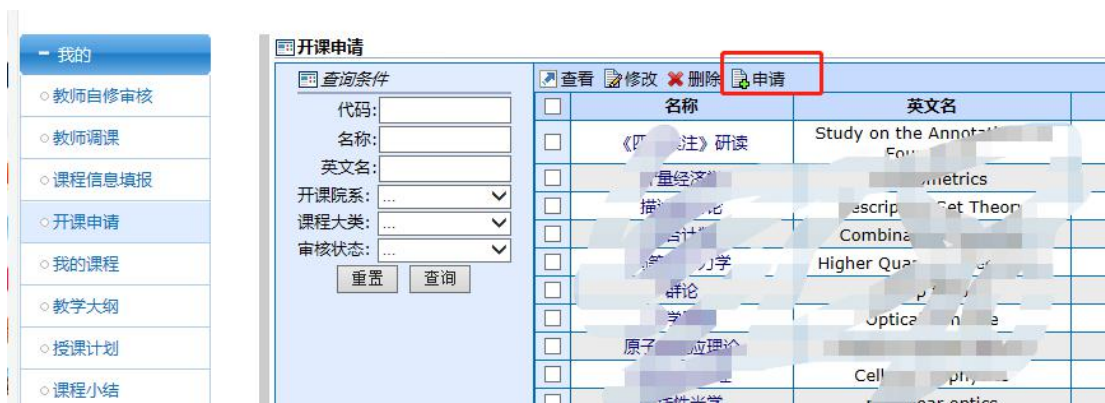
- 我的
○教师自修审核
○教师调课
○课程信息填报
○开课申请
○我的课程
○教学大纲
○授课计划
○课程小结

开课申请

查询条件
代码:
名称:
英文名:
开课院系: ...
课程大类: ...
审核状态: ...
重置 查询

查看 修改 删除 申请

| | 名称 | 英文名 |
|---|---|---|
| | 《四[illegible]注》研读 | Study on the Annotat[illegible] Fou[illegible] |
| | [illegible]量经济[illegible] | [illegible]ometrics |
| | 描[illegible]论 | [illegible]escrip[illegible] Set Theory |
| | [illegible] | Combina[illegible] |
| | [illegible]力学 | Higher Qua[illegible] |
| | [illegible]译论 | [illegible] |
| | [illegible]学 | Optica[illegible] |
| | 原子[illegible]应理论 | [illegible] |
| | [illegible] | Cell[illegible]phy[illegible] |
| | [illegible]线性光学 | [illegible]ear optics |